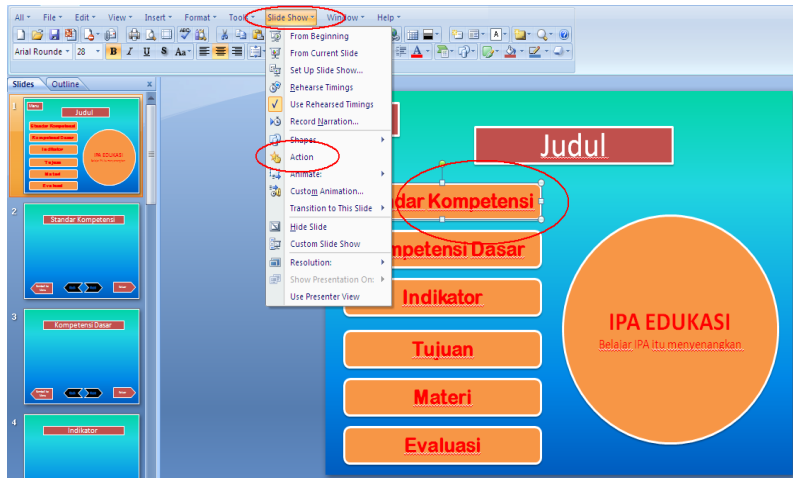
All ▾ File ▾ Edit ▾ View ▾ Insert ▾ Format ▾ Tools ▾ Slide Show ▾ Window ▾ Help ▾

Arial Rounde ▾ 28 ▾ B I U S Aa

Slides Outline ×

1
Menu
Judul
Standar Kompetensi
Kompetensi Dasar
Indikator
Tujuan
Materi
Evaluasi
IPA EDUKASI

2
Standar Kompetensi
Menu

3
Kompetensi Dasar
Menu

4
Indikator

From Beginning
From Current Slide
Set Up Slide Show...
Rehearse Timings
Use Rehearsed Timings
Record Narration...
Shapes
Action
Animate
Custom Animation...
Transition to This Slide
Hide Slide
Custom Slide Show
Resolution:
Show Presentation On:
Use Presenter View

Judul
dar Kompetensi
ompetensi Dasar
Indikator
Tujuan
Materi
Evaluasi

IPA EDUKASI
Belajar IPA itu menyenangkan